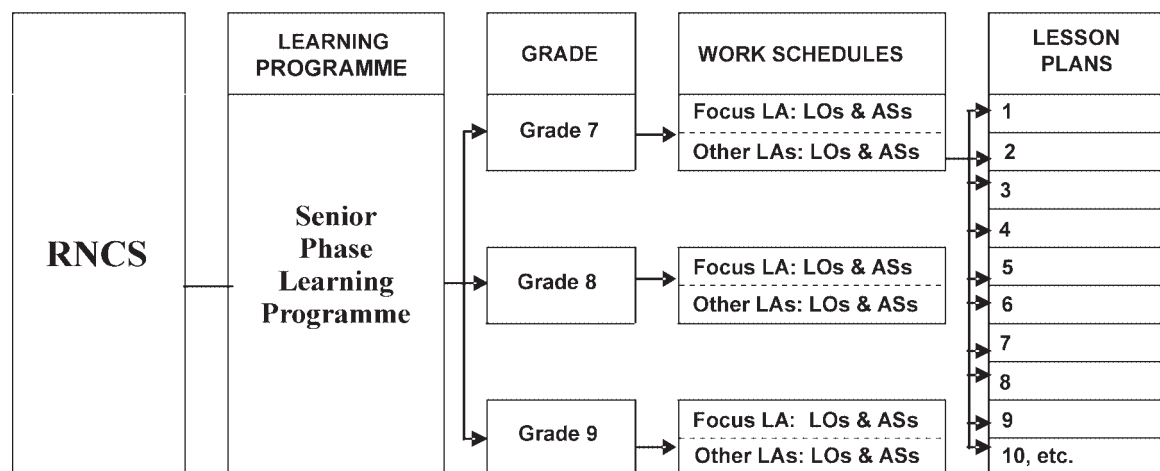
RNCS

LEARNING PROGRAMME

Senior Phase Learning Programme

GRADE

Grade 7

Grade 8

Grade 9

WORK SCHEDULES

Focus LA: LOs & ASs
Other LAs: LOs & ASs

Focus LA: LOs & ASs
Other LAs: LOs & ASs

Focus LA: LOs & ASs
Other LAs: LOs & ASs

LESSON PLANS

1
2
3
4
5
6
7
8
9
10, etc.